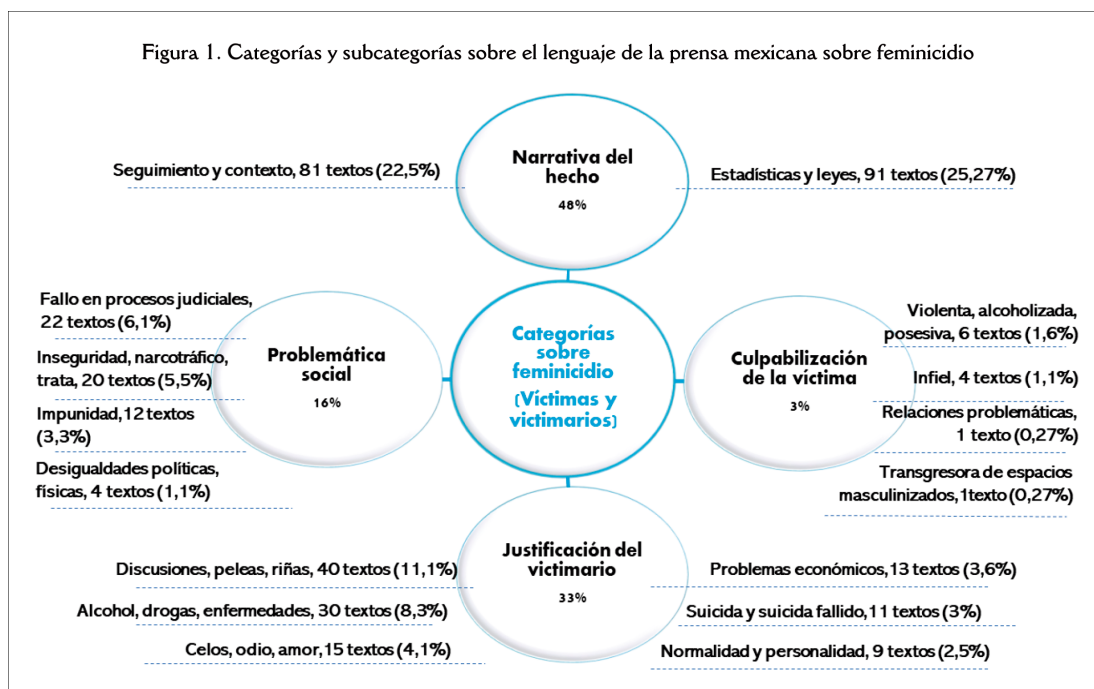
Figura 1. Categorías y subcategorías sobre el lenguaje de la prensa mexicana sobre feminicidio

Seguimiento y contexto, 81 textos (22,5%)

Narrativa del hecho
48%

Estadísticas y leyes, 91 textos (25,27%)

Fallo en procesos judiciales, 22 textos (6,1%)

Inseguridad, narcotráfico, trata, 20 textos (5,5%)

Impunidad, 12 textos (3,3%)

Desigualdades políticas, físicas, 4 textos (1,1%)

Problemática social
16%

Categorías sobre feminicidio (Víctimas y victimarios)

Culpabilización de la víctima
3%

Violenta, alcoholizada, posesiva, 6 textos (1,6%)

Infiel, 4 textos (1,1%)

Relaciones problemáticas, 1 texto (0,27%)

Transgresora de espacios masculinizados, 1texto (0,27%)

Justificación del victimario
33%

Discusiones, peleas, riñas, 40 textos (11,1%)

Alcohol, drogas, enfermedades, 30 textos (8,3%)

Celos, odio, amor, 15 textos (4,1%)

Problemas económicos, 13 textos (3,6%)

Suicida y suicida fallido, 11 textos (3%)

Normalidad y personalidad, 9 textos (2,5%)